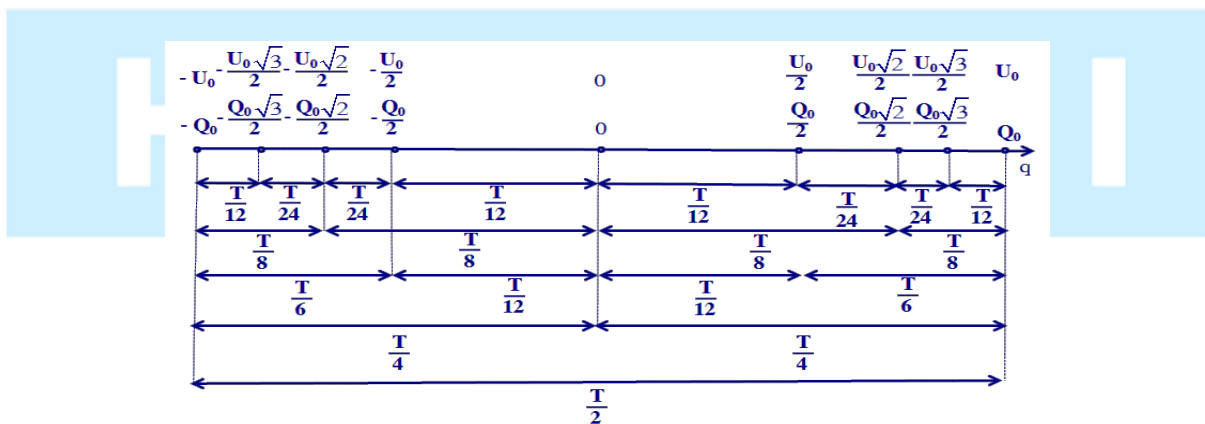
$-U_0$ $-\frac{U_0\sqrt{3}}{2}$ $-\frac{U_0\sqrt{2}}{2}$ $-\frac{U_0}{2}$ 0 $\frac{U_0}{2}$ $\frac{U_0\sqrt{2}}{2}$ $\frac{U_0\sqrt{3}}{2}$ $U_0$

$-Q_0$ $-\frac{Q_0\sqrt{3}}{2}$ $-\frac{Q_0\sqrt{2}}{2}$ $-\frac{Q_0}{2}$ 0 $\frac{Q_0}{2}$ $\frac{Q_0\sqrt{2}}{2}$ $\frac{Q_0\sqrt{3}}{2}$ $Q_0$

q

$\frac{T}{12}$ $\frac{T}{24}$ $\frac{T}{24}$ $\frac{T}{12}$ $\frac{T}{12}$ $\frac{T}{24}$ $\frac{T}{24}$ $\frac{T}{12}$

$\frac{T}{8}$ $\frac{T}{8}$ $\frac{T}{8}$ $\frac{T}{8}$

$\frac{T}{6}$ $\frac{T}{12}$ $\frac{T}{12}$ $\frac{T}{6}$

$\frac{T}{4}$ $\frac{T}{4}$

$\frac{T}{2}$